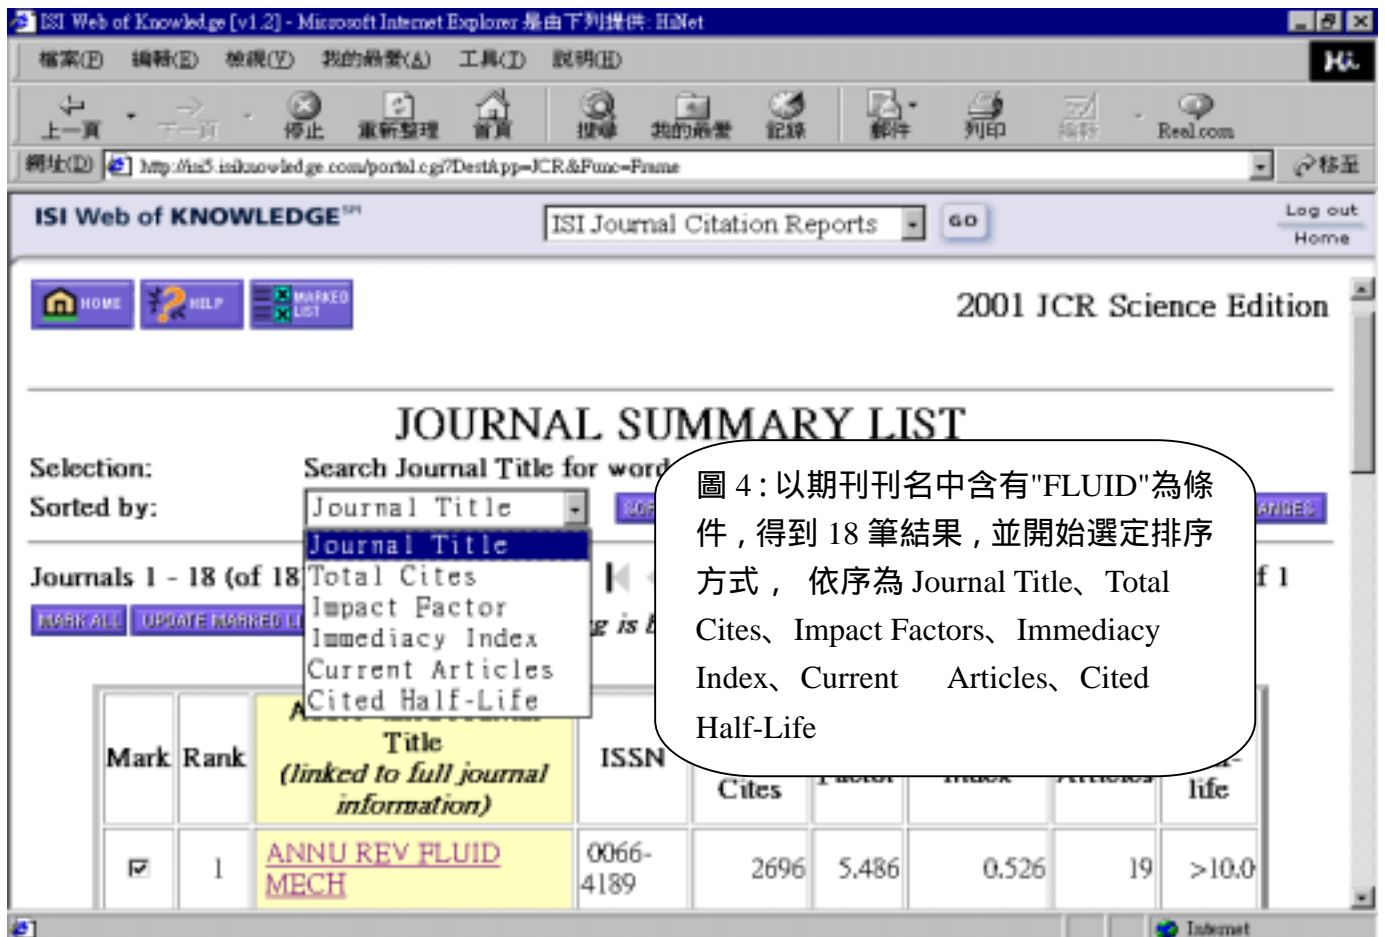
ISI Web of Knowledge [v1.2] - Microsoft Internet Explorer 是由下列提供: HiNet

檔案(F) 編輯(E) 檢視(V) 我的最愛(A) 工具(T) 說明(H)

上一頁 下一頁 停止 重新整理 首頁 搜尋 我的最愛 記錄 郵件 列印 編輯 Real.com

網址(D) http://isi5.isiknowledge.com/portal.cgi?DestApp=JCR&Func=Frame 移至

ISI Web of KNOWLEDGE℠

ISI Journal Citation Reports GO

Log out
Home

HOME HELP MARKED LIST

2001 JCR Science Edition

JOURNAL SUMMARY LIST

Selection: Search Journal Title for word

Sorted by: Journal Title SORT

Journal Title
Total Cites
Impact Factor
Immediacy Index
Current Articles
Cited Half-Life

CHANGES

Journals 1 - 18 (of 18)

f 1

MARK ALL UPDATE MARKED LI

g is l

圖 4：以期刊刊名中含有"FLUID"為條件，得到 18 筆結果，並開始選定排序方式， 依序為 Journal Title、Total Cites、Impact Factors、Immediacy Index、Current Articles、Cited Half-Life

| Mark | Rank | Title (linked to full journal information) | ISSN | Cites | Factor | Index | Articles | life |
|---|---|---|---|---|---|---|---|---|
| ☑ | 1 | ANNU REV FLUID MECH | 0066-4189 | 2696 | 5.486 | 0.526 | 19 | >10.0 |

Internet